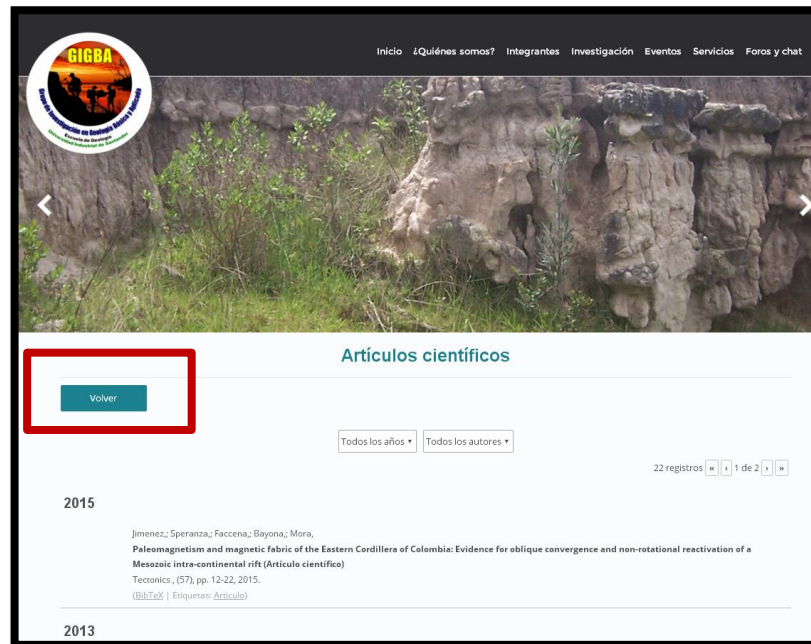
GIGBA
Grupo de Investigación en Geología Básica y Aplicada
Escuela de Geología
Universidad Industrial de Santander

Inicio ¿Quiénes somos? Integrantes Investigación Eventos Servicios Foros y chat

Artículos científicos

Volver

Todos los años ▾ Todos los autores ▾

22 registros « ‹ 1 de 2 › »

2015

Jimenez,; Speranza,; Faccena,; Bayona,; Mora,
Paleomagnetism and magnetic fabric of the Eastern Cordillera of Colombia: Evidence for oblique convergence and non-rotational reactivation of a Mesozoic intra-continental rift (Artículo científico)
Tectonics , (57), pp. 12-22, 2015.
(BibTeX | Etiquetas: Articulo)

2013